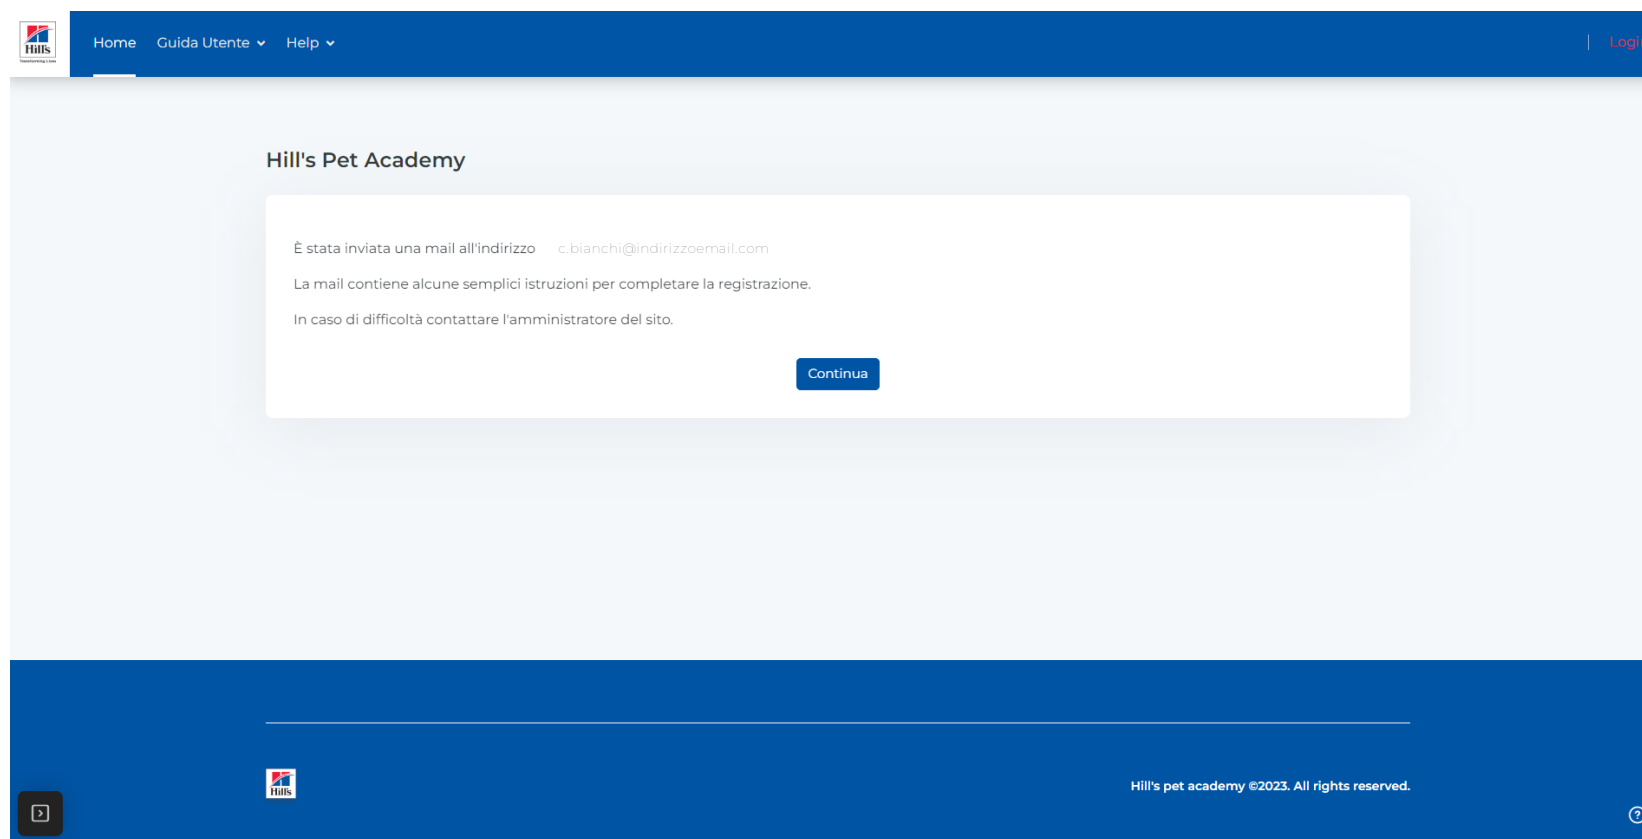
Hill's

Home Guida Utente Help

Logi

Hill's Pet Academy

È stata inviata una mail all'indirizzo c.bianchi@indirizzoemail.com

La mail contiene alcune semplici istruzioni per completare la registrazione.

In caso di difficoltà contattare l'amministratore del sito.

Continua

Hill's

Hill's pet academy ©2023. All rights reserved.